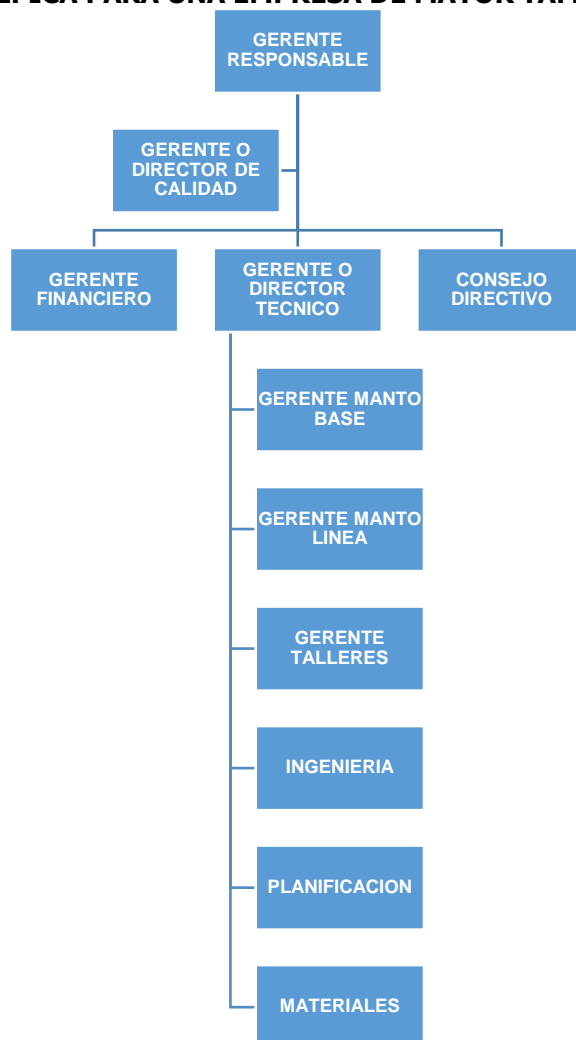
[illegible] PARA UNA EMPRESA DE MAYOR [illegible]

GERENTE RESPONSABLE

GERENTE O DIRECTOR DE CALIDAD

GERENTE FINANCIERO

GERENTE O DIRECTOR TECNICO

CONSEJO DIRECTIVO

GERENTE MANTO BASE

GERENTE MANTO LINEA

GERENTE TALLERES

INGENIERIA

PLANIFICACION

MATERIALES